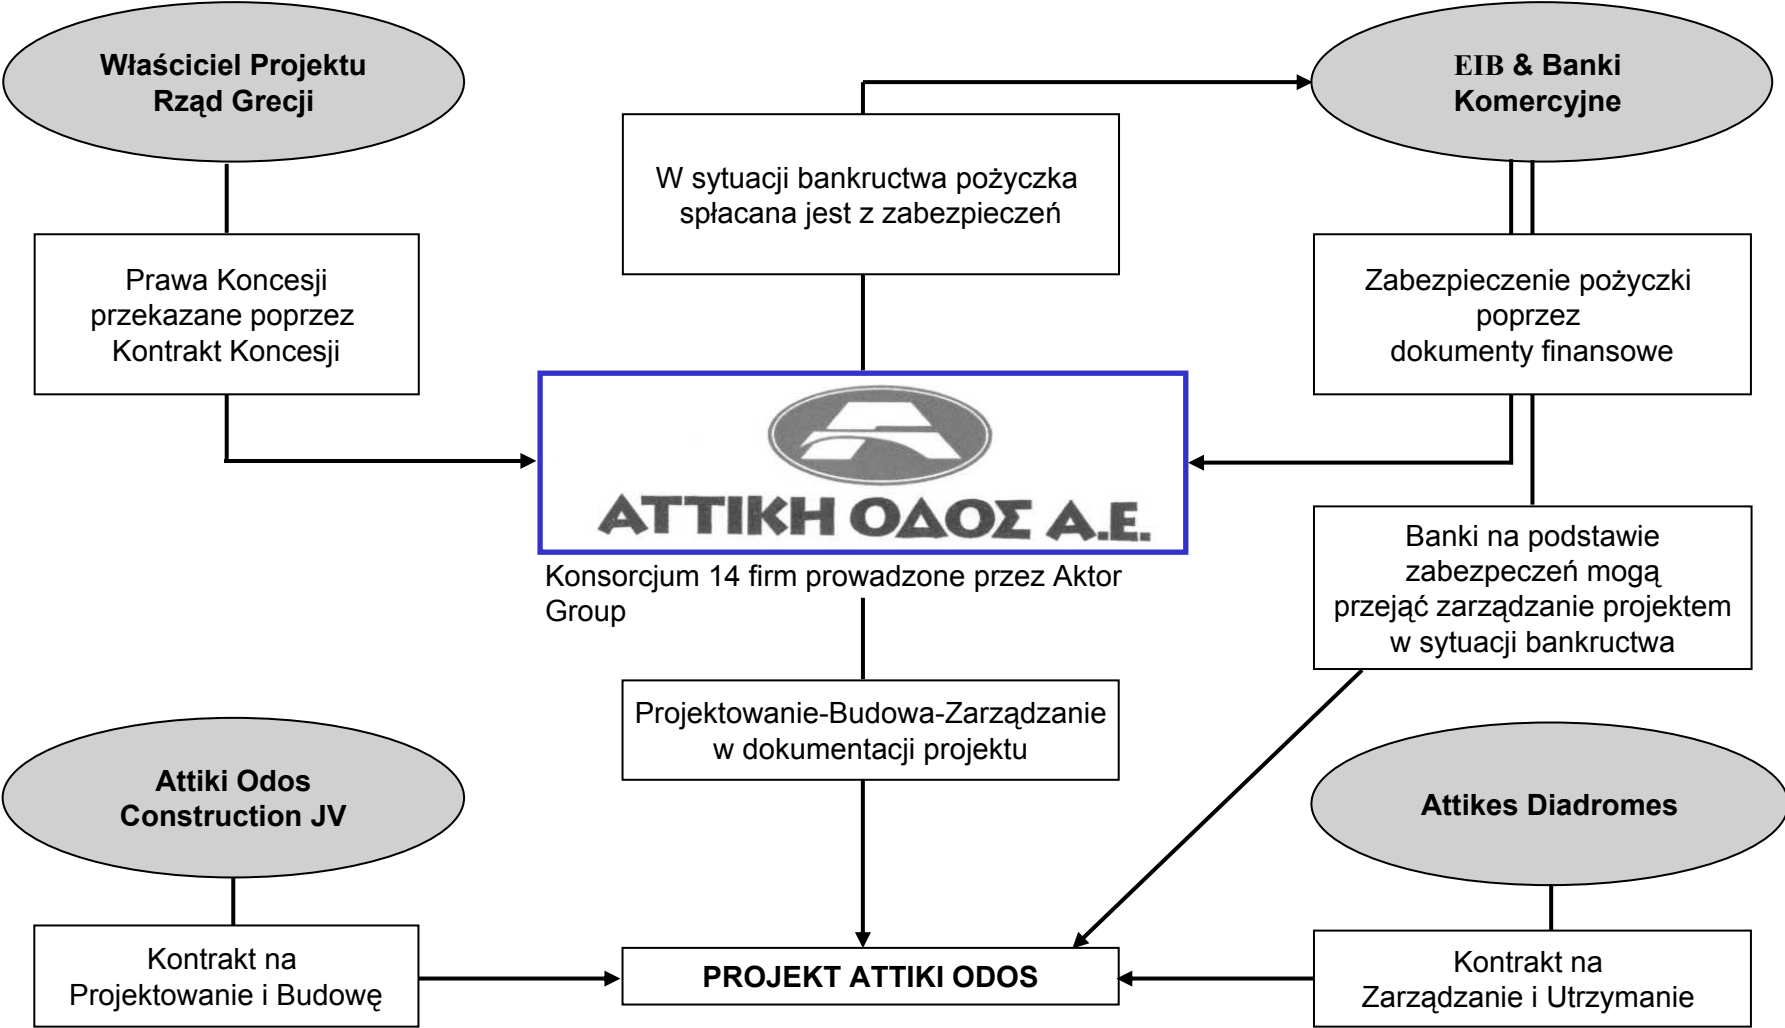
Właściciel Projektu
Rząd Grecji

EIB & Banki
Komercyjne

W sytuacji bankructwa pożyczka spłacana jest z zabezpieczeń

Prawa Koncesji przekazane poprzez Kontrakt Koncesji

Zabezpieczenie pożyczki poprzez dokumenty finansowe

ΑΤΤΙΚΗ ΟΔΟΣ Α.Ε.

Konsorcjum 14 firm prowadzone przez Aktor Group

Banki na podstawie zabezpieczeń mogą przejąć zarządzanie projektem w sytuacji bankructwa

Projektowanie-Budowa-Zarządzanie w dokumentacji projektu

Attiki Odos
Construction JV

Attikes Diadromes

Kontrakt na Projektowanie i Budowę

PROJEKT ATTIKI ODOS

Kontrakt na Zarządzanie i Utrzymanie